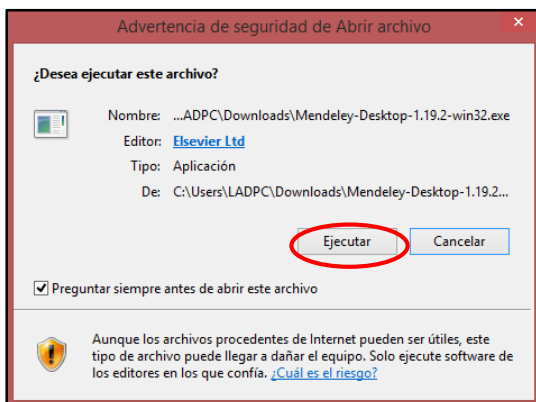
Advertencia de seguridad de Abrir archivo

¿Desea ejecutar este archivo?

Nombre: ...ADPC\Downloads\Mendeley-Desktop-1.19.2-win32.exe
Editor: Elsevier Ltd
Tipo: Aplicación
De: C:\Users\LADPC\Downloads\Mendeley-Desktop-1.19.2...

Ejecutar
Cancelar

Preguntar siempre antes de abrir este archivo

Aunque los archivos procedentes de Internet pueden ser útiles, este tipo de archivo puede llegar a dañar el equipo. Solo ejecute software de los editores en los que confía. ¿Cuál es el riesgo?